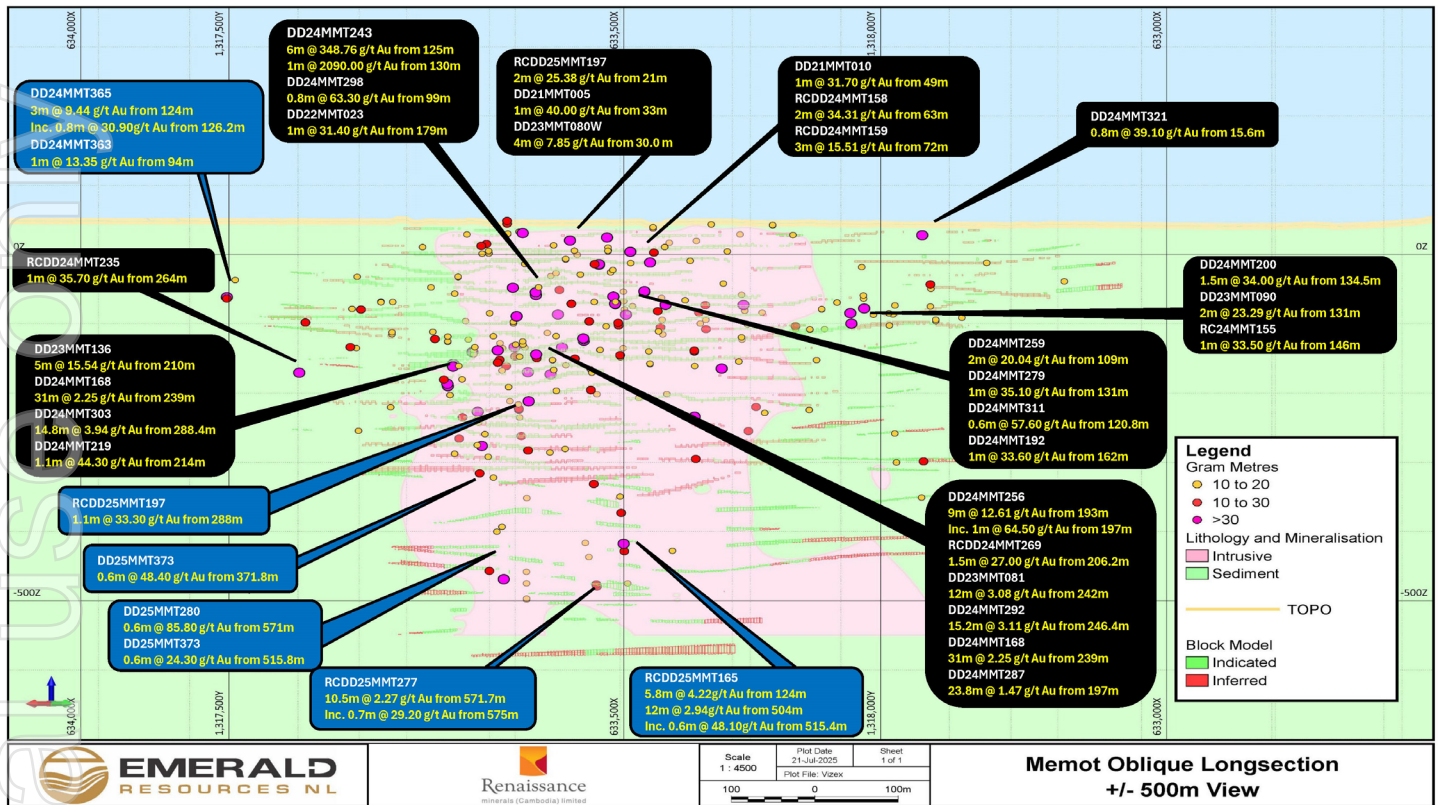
634,000X
1,317,500Y
633,500X
1,318,000Y
633,000X

DD24MMT243
6m @ 348.76 g/t Au from 125m
1m @ 2090.00 g/t Au from 130m
DD24MMT298
0.8m @ 63.30 g/t Au from 99m
DD22MMT023
1m @ 31.40 g/t Au from 179m

RCDD25MMT197
2m @ 25.38 g/t Au from 21m
DD21MMT005
1m @ 40.00 g/t Au from 33m
DD23MMT080W
4m @ 7.85 g/t Au from 30.0 m

DD21MMT010
1m @ 31.70 g/t Au from 49m
RCDD24MMT158
2m @ 34.31 g/t Au from 63m
RCDD24MMT159
3m @ 15.51 g/t Au from 72m

DD24MMT321
0.8m @ 39.10 g/t Au from 15.6m

DD24MMT365
3m @ 9.44 g/t Au from 124m
Inc. 0.8m @ 30.90g/t Au from 126.2m
DD24MMT363
1m @ 13.35 g/t Au from 94m

0Z
0Z

RCDD24MMT235
1m @ 35.70 g/t Au from 264m

DD24MMT200
1.5m @ 34.00 g/t Au from 134.5m
DD23MMT090
2m @ 23.29 g/t Au from 131m
RC24MMT155
1m @ 33.50 g/t Au from 146m

DD23MMT136
5m @ 15.54 g/t Au from 210m
DD24MMT168
31m @ 2.25 g/t Au from 239m
DD24MMT303
14.8m @ 3.94 g/t Au from 288.4m
DD24MMT219
1.1m @ 44.30 g/t Au from 214m

DD24MMT259
2m @ 20.04 g/t Au from 109m
DD24MMT279
1m @ 35.10 g/t Au from 131m
DD24MMT311
0.6m @ 57.60 g/t Au from 120.8m
DD24MMT192
1m @ 33.60 g/t Au from 162m

Legend
Gram Metres
10 to 20
10 to 30
>30
Lithology and Mineralisation
Intrusive
Sediment
TOPO
Block Model
Indicated
Inferred

RCDD25MMT197
1.1m @ 33.30 g/t Au from 288m

DD24MMT256
9m @ 12.61 g/t Au from 193m
Inc. 1m @ 64.50 g/t Au from 197m
RCDD24MMT269
1.5m @ 27.00 g/t Au from 206.2m
DD23MMT081
12m @ 3.08 g/t Au from 242m
DD24MMT292
15.2m @ 3.11 g/t Au from 246.4m
DD24MMT168
31m @ 2.25 g/t Au from 239m
DD24MMT287
23.8m @ 1.47 g/t Au from 197m

DD25MMT373
0.6m @ 48.40 g/t Au from 371.8m

-500Z
-500Z

DD25MMT280
0.6m @ 85.80 g/t Au from 571m
DD25MMT373
0.6m @ 24.30 g/t Au from 515.8m

RCDD25MMT277
10.5m @ 2.27 g/t Au from 571.7m
Inc. 0.7m @ 29.20 g/t Au from 575m

RCDD25MMT165
5.8m @ 4.22g/t Au from 124m
12m @ 2.94g/t Au from 504m
Inc. 0.6m @ 48.10g/t Au from 515.4m

634,000X
1,317,500Y
633,500X
1,318,000Y
633,000X

EMERALD
RESOURCES NL

Renaissance
minerals (Cambodia) limited

Scale
1 : 4500
Plot Date
21-Jul-2025
Sheet
1 of 1
Plot File: Vizex
100 0 100m

Memot Oblique Longsection
+/- 500m View